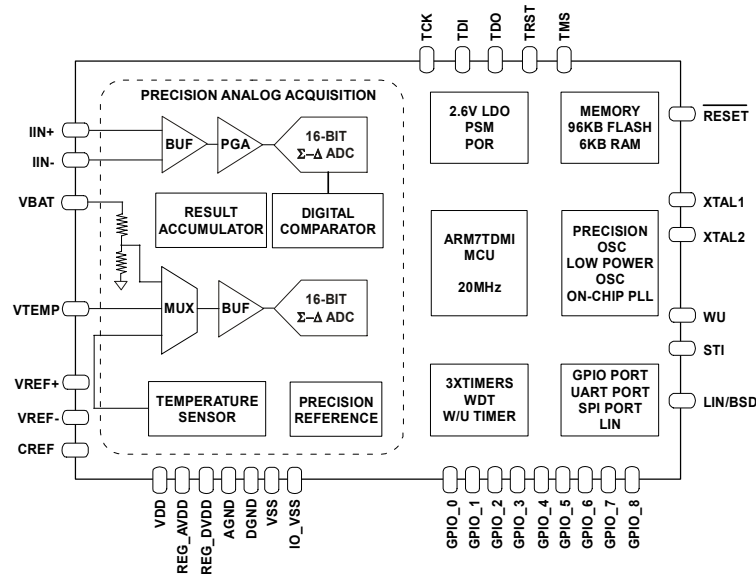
TCK
TDI
TDO
TRST
TMS

PRECISION ANALOG ACQUISITION

IIN+
IIN-
BUF
PGA
16-BIT
$\Sigma$–$\Delta$ ADC

VBAT
RESULT ACCUMULATOR
DIGITAL COMPARATOR

VTEMP
MUX
BUF
16-BIT
$\Sigma$–$\Delta$ ADC

VREF+
VREF-
CREF
TEMPERATURE SENSOR
PRECISION REFERENCE

2.6V LDO
PSM
POR

MEMORY
96KB FLASH
6KB RAM

$\overline{\text{RESET}}$

ARM7TDMI
MCU

20MHz

PRECISION
OSC
LOW POWER
OSC
ON-CHIP PLL

XTAL1
XTAL2

WU
STI

3XTIMERS
WDT
W/U TIMER

GPIO PORT
UART PORT
SPI PORT
LIN

LIN/BSD

VDD
REG_AVDD
REG_DVDD
AGND
DGND
VSS
IO_VSS

GPIO_0
GPIO_1
GPIO_2
GPIO_3
GPIO_4
GPIO_5
GPIO_6
GPIO_7
GPIO_8